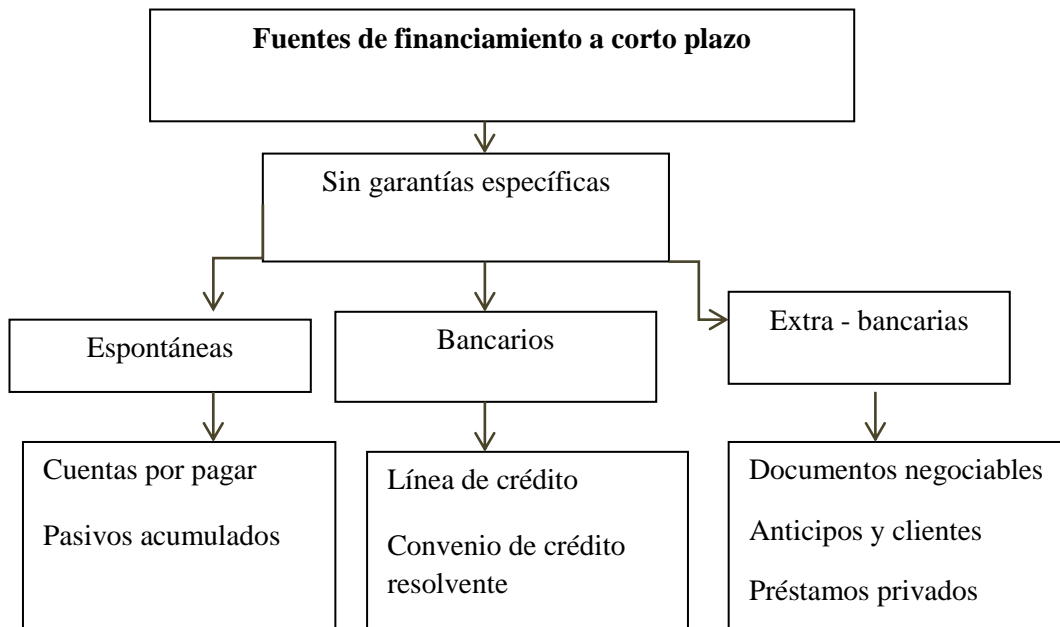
**Fuentes de financiamiento a corto plazo**

Sin garantías específicas

Espontáneas

Cuentas por pagar

Pasivos acumulados

Bancarios

Línea de crédito

Convenio de crédito resolvente

Extra - bancarias

Documentos negociables

Anticipos y clientes

Préstamos privados